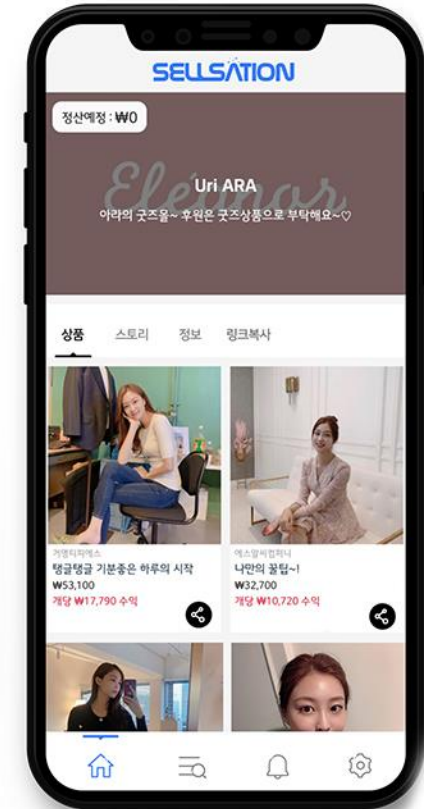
SELLSATION

정산예정 : ₩0

Eleanor

Uri ARA

아라의 굿즈몰~ 후원은 굿즈상품으로 부탁해요~♡

상품 스토리 정보 링크복사

거영티피에스
탱글탱글 기분좋은 하루의 시작
₩53,100
개당 ₩17,790 수익

에스알비컴퍼니
나만의 꿀팁~!
₩32,700
개당 ₩10,720 수익